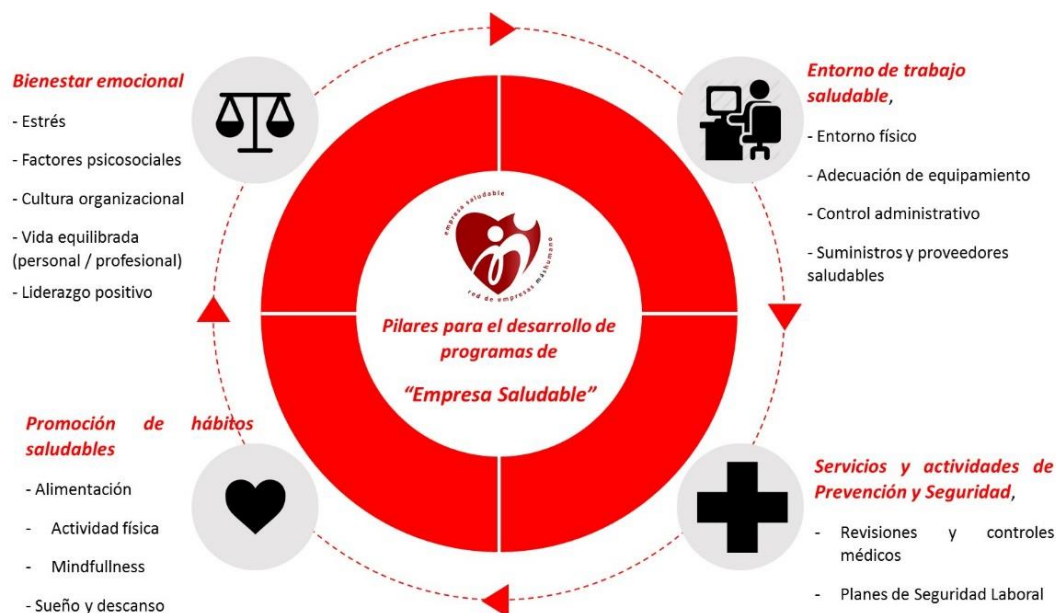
Bienestar emocional

- Estrés
- Factores psicosociales
- Cultura organizacional
- Vida equilibrada (personal / profesional)
- Liderazgo positivo

Entorno de trabajo saludable,

- Entorno físico
- Adecuación de equipamiento
- Control administrativo
- Suministros y proveedores saludables

empresa saludable
red de empresas máshumano

Pilares para el desarrollo de programas de

"Empresa Saludable"

Promoción de hábitos saludables

- Alimentación
- Actividad física
- Mindfullness
- Sueño y descanso

Servicios y actividades de Prevención y Seguridad,

- Revisiones y controles médicos
- Planes de Seguridad Laboral